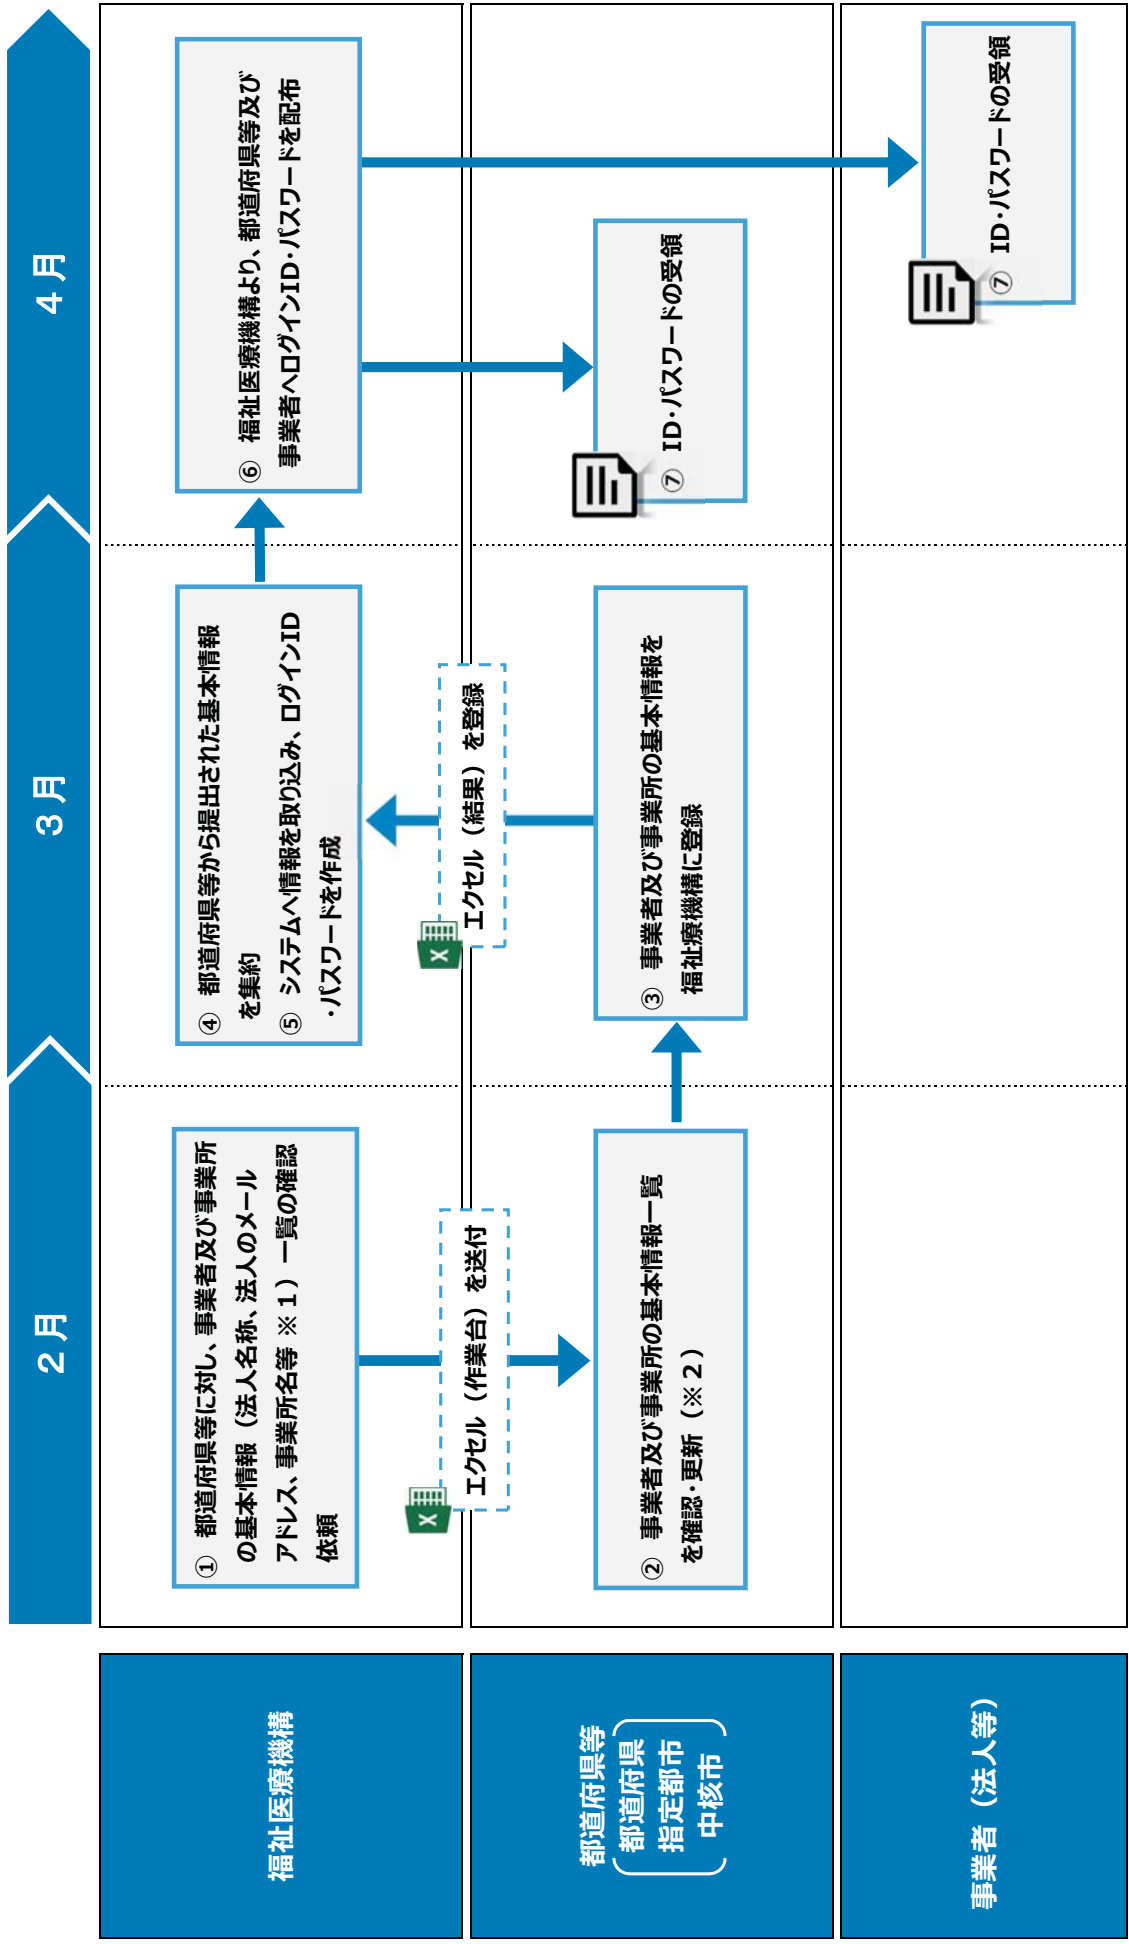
２月

３月

４月

① 都道府県等に対し、事業者及び事業所の基本情報（法人名称、法人のメールアドレス、事業所名等 ※１）一覧の確認依頼

エクセル（作業台）を送付

② 事業者及び事業所の基本情報一覧を確認・更新（※２）

③ 事業者及び事業所の基本情報を福祉医療機構に登録

エクセル（結果）を登録

④ 都道府県等から提出された基本情報を集約

⑤ システムへ情報を取り込み、ログインID・パスワードを作成

⑥ 福祉医療機構より、都道府県等及び事業者へログインID・パスワードを配布

⑦ ID・パスワードの受領

⑦ ID・パスワードの受領

福祉医療機構

都道府県等（都道府県 指定都市 中核市）

事業者（法人等）